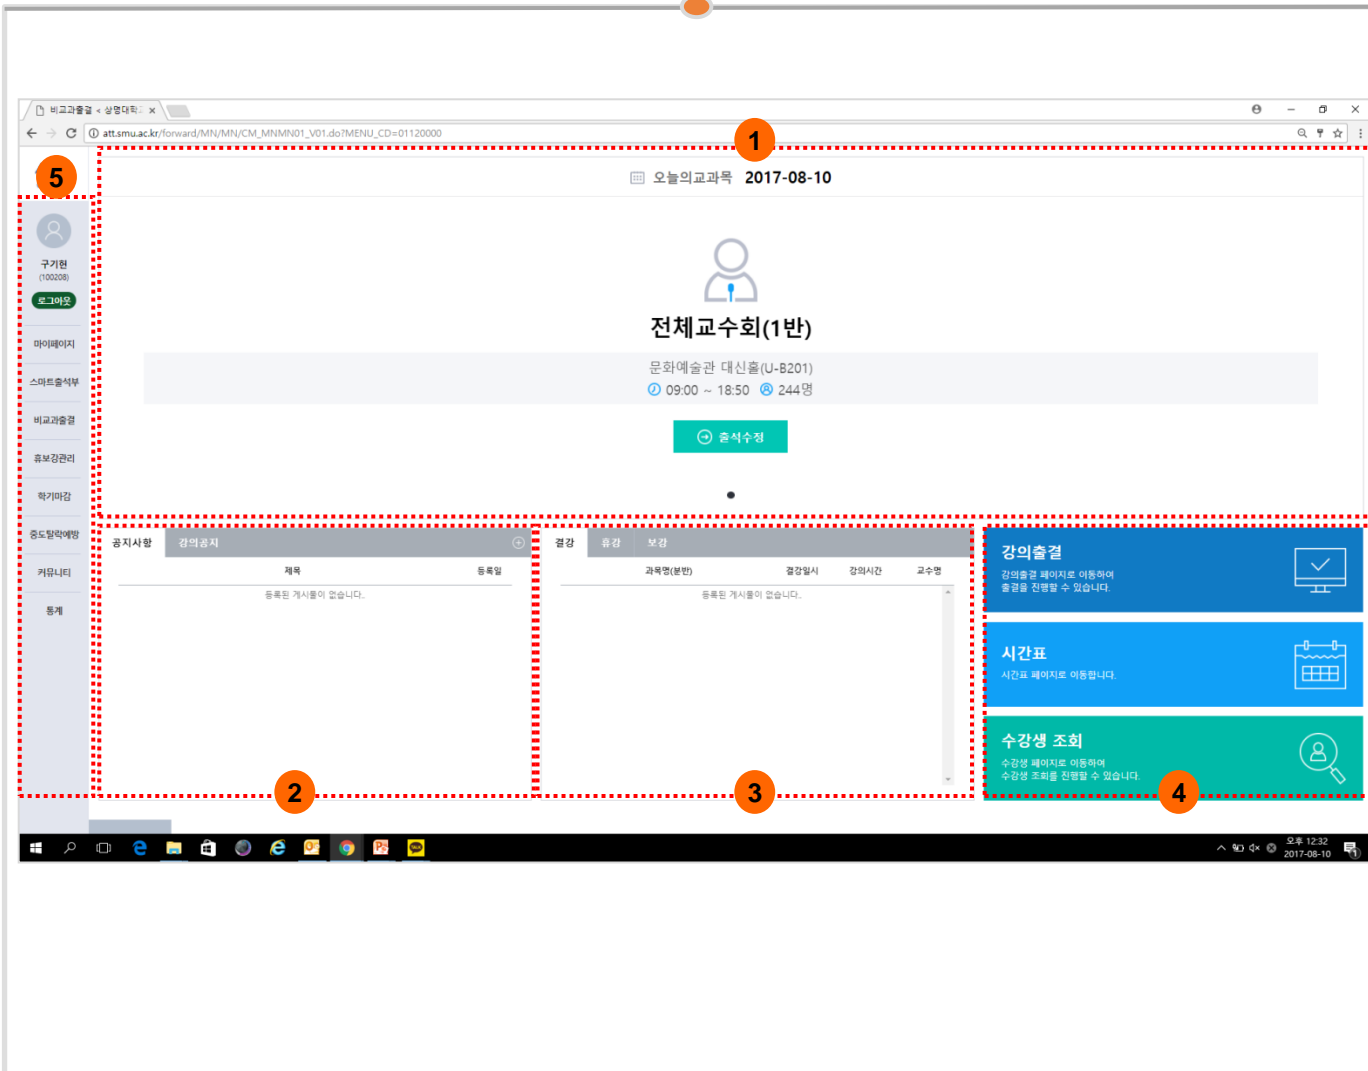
비교과출결 < 상명대학

att.smu.ac.kr/forward/MN/MN/CM_MNMN01_V01.do?MENU_CD=01120000

1

5

오늘의교과목 2017-08-10

전체교수회(1반)

문화예술관 대신홀(U-B201)

09:00 ~ 18:50 244명

출석수정

구기현
(100208)

로그아웃

마이페이지

스마트출석부

비교과출결

휴보강관리

학기마감

중도탈락예방

커뮤니티

통계

공지사항 강의공지

| 제목 | 등록일 |
|---|---|
| 등록된 게시물이 없습니다. | |

결강 휴강 보강

| 과목명(분반) | 결강일시 | 강의시간 | 교수명 |
|---|---|---|---|
| 등록된 게시물이 없습니다. | | | |

강의출결
강의출결 페이지로 이동하여 출결을 진행할 수 있습니다.

시간표
시간표 페이지로 이동합니다.

수강생 조회
수강생 페이지로 이동하여 수강생 조회를 진행할 수 있습니다.

2

3

4

오후 12:32
2017-08-10